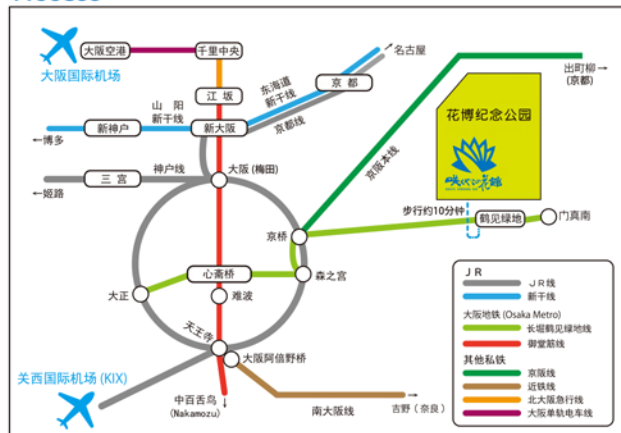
大阪空港
千里中央
大阪国际机场
名古屋
京都
东海道新干线
江坂
山阳新干线
京都线
出町柳（京都）
新神户
新大阪
←博多
神户线
大阪（梅田）
三宫
←姬路
京阪本线
花博纪念公园
咲くやこの花館
步行约10分钟
鹤见绿地
门真南
京桥
心斋桥
森之宫
大正
难波
天王寺
大阪阿倍野桥
关西国际机场 (KIX)
中百舌鸟 (Nakamozu)
南大阪线
吉野（奈良）
JR
JR线
新干线
大阪地铁 (Osaka Metro)
长堀鹤见绿地线
御堂筋线
其他私铁
京阪线
近铁线
北大阪急行线
大阪单轨电车线